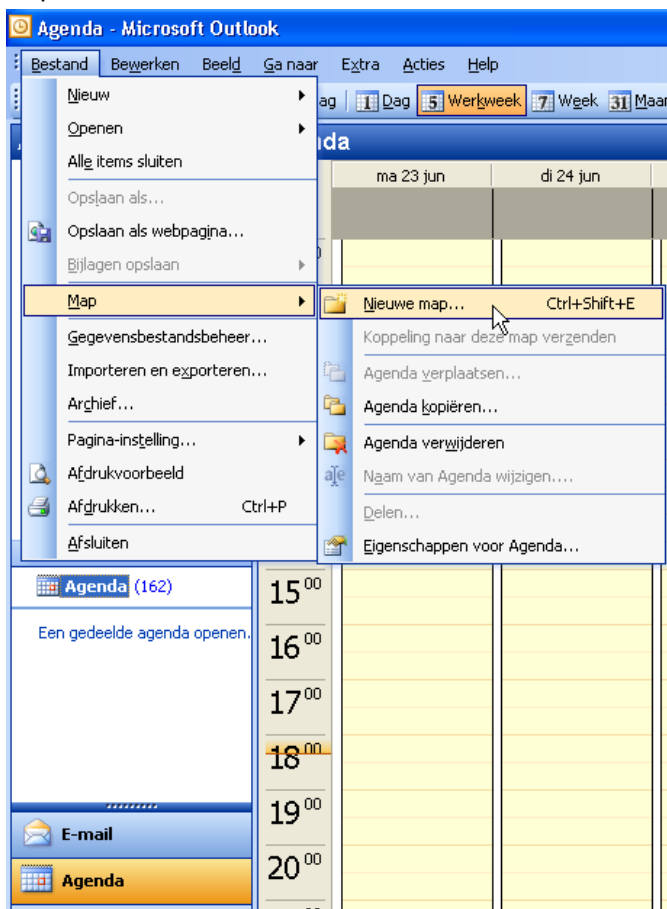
Agenda - Microsoft Outlook

Bestand Bewerken Beeld Ga naar Extra Acties Help

ag 1 Dag 5 Werkweek 7 Week 31 Maan

nda

ma 23 jun di 24 jun

Nieuw
Openen
Alle items sluiten
Opslaan als...
Opslaan als webpagina...
Bijlagen opslaan
Map
Gegevensbestandsbeheer...
Importeren en exporteren...
Archief...
Pagina-instelling...
Afdrukvoorbeeld
Afdrukken... Ctrl+P
Afsluiten

Nieuwe map... Ctrl+Shift+E
Koppeling naar deze map verzenden
Agenda verplaatsen...
Agenda kopiëren...
Agenda verwijderen
Naam van Agenda wijzigen....
Delen...
Eigenschappen voor Agenda...

Agenda (162)

Een gedeelde agenda openen...

$15^{00}$
$16^{00}$
$17^{00}$
$18^{00}$
$19^{00}$
$20^{00}$

E-mail
Agenda